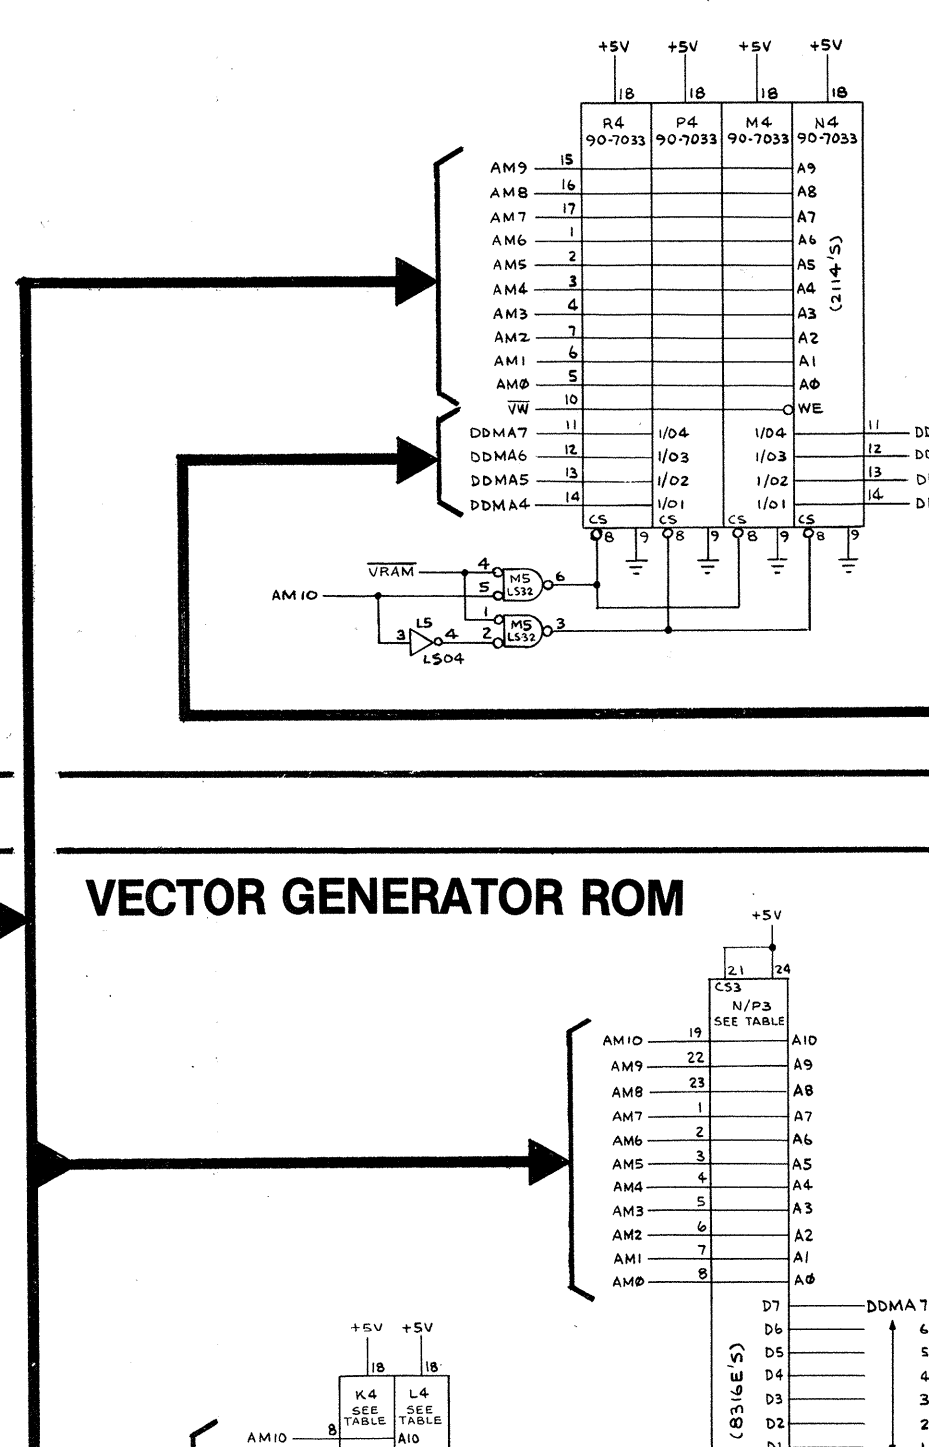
+5V +5V +5V +5V

18 18 18 18

R4 90-7033 P4 90-7033 M4 90-7033 N4 90-7033

AM9 15 A9
AM8 16 A8
AM7 17 A7
AM6 1 A6
AM5 2 A5
AM4 3 A4
AM3 4 A3
AM2 7 A2
AM1 6 A1
AMØ 5 AΦ
$\overline{VW}$ 10 WE
(2114'S)

DDMA7 11 1/04 1/04 11 DD
DDMA6 12 1/03 1/03 12 DD
DDMA5 13 1/02 1/02 13 D
DDMA4 14 1/01 1/01 14 D

CS 8 9 CS 8 9 CS 8 9 CS 8 9

$\overline{VRAM}$ 4 5 M5 LS32 6
AM10 1 2 M5 LS32 3
3 L5 4 LS04

VECTOR GENERATOR ROM

+5V
21 24
$\overline{CS3}$
N/P3
SEE TABLE

AM10 19 A10
AM9 22 A9
AM8 23 A8
AM7 1 A7
AM6 2 A6
AM5 3 A5
AM4 4 A4
AM3 5 A3
AM2 6 A2
AM1 7 A1
AMØ 8 AΦ

D7 DDMA7
D6 6
D5 5
D4 4
D3 3
D2 2
D1
(8316E'S)

+5V +5V
18 18
K4 SEE TABLE L4 SEE TABLE
AM10 8 A10